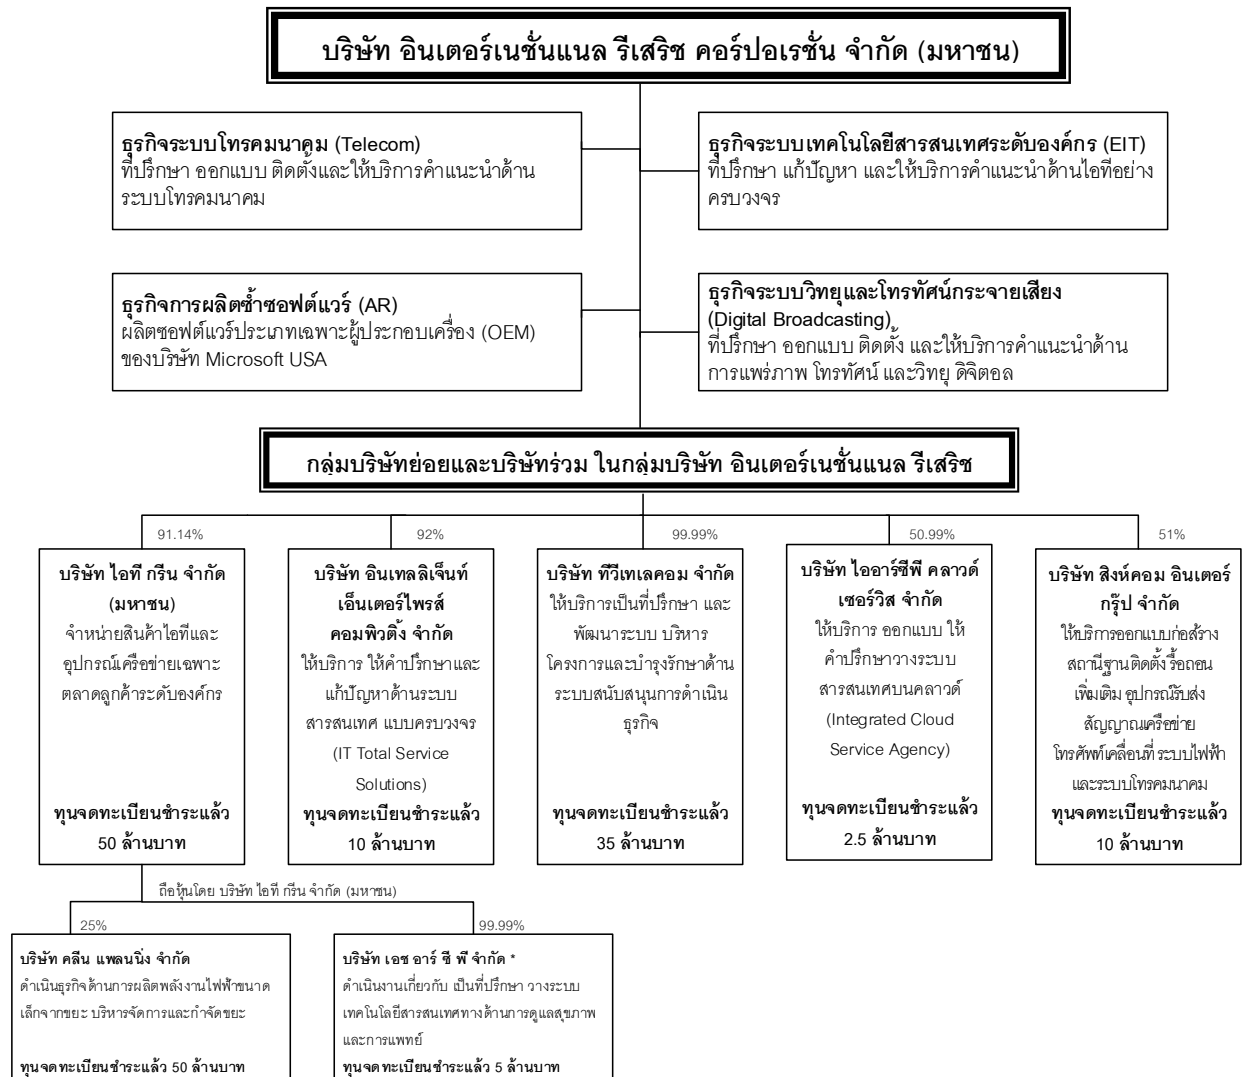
บริษัท อินเตอร์เนชั่นแนล รีเสิรช คอร์ปอเรชั่น จำกัด (มหาชน)

ธุรกิจระบบโทรคมนาคม (Telecom)
ที่ปรึกษา ออกแบบ ติดตั้งและให้บริการคำแนะนำด้านระบบโทรคมนาคม

ธุรกิจระบบเทคโนโลยีสารสนเทศระดับองค์กร (EIT)
ที่ปรึกษา แก้ปัญหา และให้บริการคำแนะนำด้านไอทีอย่างครบวงจร

ธุรกิจการผลิตซ้ำซอฟต์แวร์ (AR)
ผลิตซอฟต์แวร์ประเภทเฉพาะผู้ประกอบเครื่อง (OEM) ของบริษัท Microsoft USA

ธุรกิจระบบวิทยุและโทรทัศน์กระจายเสียง (Digital Broadcasting)
ที่ปรึกษา ออกแบบ ติดตั้ง และให้บริการคำแนะนำด้านการแพร่ภาพ โทรทัศน์ และวิทยุ ดิจิตอล

กลุ่มบริษัทย่อยและบริษัทร่วม ในกลุ่มบริษัท อินเตอร์เนชั่นแนล รีเสิรช

91.14%
บริษัท ไอที กรีน จำกัด (มหาชน)
จำหน่ายสินค้าไอทีและอุปกรณ์เครือข่ายเฉพาะตลาดลูกค้าระดับองค์กร
ทุนจดทะเบียนชำระแล้ว 50 ล้านบาท

92%
บริษัท อินเทลลิเจ็นท์ เอ็นเตอร์ไพรส์ คอมพิวติ้ง จำกัด
ให้บริการ ให้คำปรึกษาและแก้ปัญหาด้านระบบสารสนเทศ แบบครบวงจร (IT Total Service Solutions)
ทุนจดทะเบียนชำระแล้ว 10 ล้านบาท

99.99%
บริษัท ทีวีเทเลคอม จำกัด
ให้บริการเป็นที่ปรึกษา และพัฒนาระบบ บริหารโครงการและบำรุงรักษาด้านระบบสนับสนุนการดำเนินธุรกิจ
ทุนจดทะเบียนชำระแล้ว 35 ล้านบาท

50.99%
บริษัท ไออาร์ซีพี คลาวด์ เซอร์วิส จำกัด
ให้บริการ ออกแบบ ให้คำปรึกษาวางระบบสารสนเทศบนคลาวด์ (Integrated Cloud Service Agency)
ทุนจดทะเบียนชำระแล้ว 2.5 ล้านบาท

51%
บริษัท สิงห์คอม อินเตอร์ กรุ๊ป จำกัด
ให้บริการออกแบบก่อสร้างสถานีฐานติดตั้ง รื้อถอน เพิ่มเติม อุปกรณ์รับส่งสัญญาณเครือข่ายโทรศัพท์เคลื่อนที่ ระบบไฟฟ้าและระบบโทรคมนาคม
ทุนจดทะเบียนชำระแล้ว 10 ล้านบาท

ถือหุ้นโดย บริษัท ไอที กรีน จำกัด (มหาชน)

25%
บริษัท คลีน แพลนนิ่ง จำกัด
ดำเนินธุรกิจด้านการผลิตพลังงานไฟฟ้าขนาดเล็กจากขยะ บริหารจัดการและกำจัดขยะ
ทุนจดทะเบียนชำระแล้ว 50 ล้านบาท

99.99%
บริษัท เอช อาร์ ซี พี จำกัด *
ดำเนินงานเกี่ยวกับ เป็นที่ปรึกษา วางระบบเทคโนโลยีสารสนเทศทางด้านการดูแลสุขภาพและการแพทย์
ทุนจดทะเบียนชำระแล้ว 5 ล้านบาท